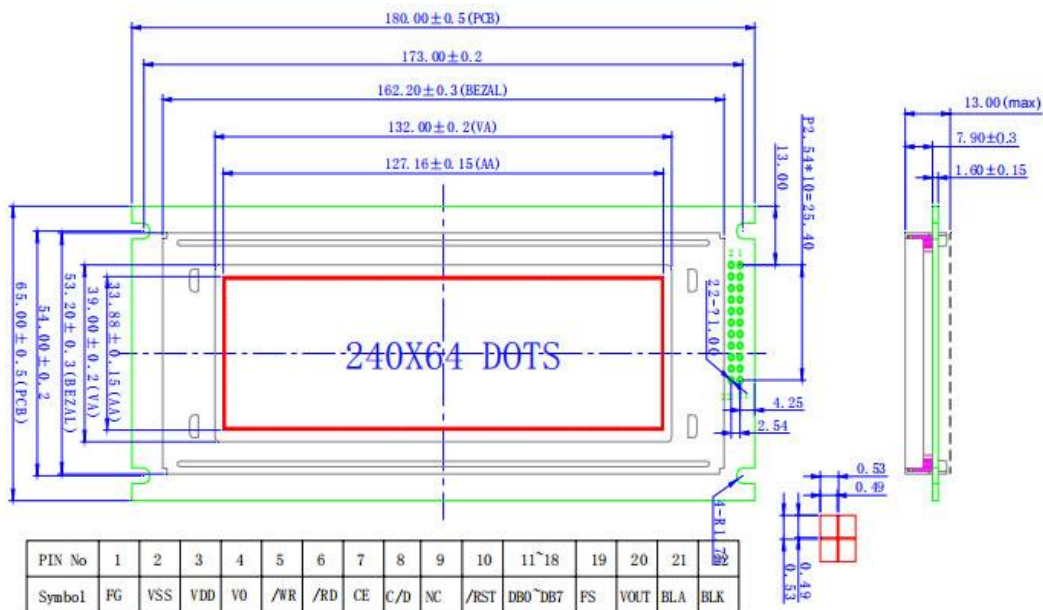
180.00±0.5(PCB)
173.00±0.2
162.20±0.3(BEZAL)
132.00±0.2(VA)
127.16±0.15(AA)
13.00
P2.54*10=25.40
13.00(max)
7.90±0.3
1.60±0.15
65.00±0.5(PCB)
54.00±0.2
53.20±0.3(BEZAL)
39.00±0.2(VA)
33.88±0.15(AA)
22-Φ1.00
240X64 DOTS
4.25
2.54
0.53
0.49
4-R1.75
0.49
0.53

| PIN No | 1 | 2 | 3 | 4 | 5 | 6 | 7 | 8 | 9 | 10 | 11~18 | 19 | 20 | 21 | 22 |
|---|---|---|---|---|---|---|---|---|---|---|---|---|---|---|---|
| Symbol | FG | VSS | VDD | V0 | /WR | /RD | CE | C/D | NC | /RST | DB0~DB7 | FS | VOUT | BLA | BLK |